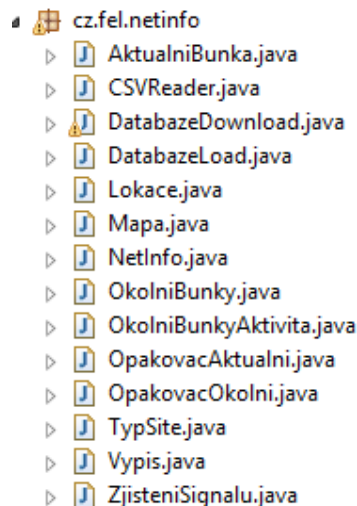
cz.fel.netinfo
AktualniBunka.java
CSVReader.java
DatabazeDownload.java
DatabazeLoad.java
Lokace.java
Mapa.java
NetInfo.java
OkolniBunky.java
OkolniBunkyAktivita.java
OpakovacAktualni.java
OpakovacOkolni.java
TypSite.java
Vypis.java
ZjisteniSignalu.java